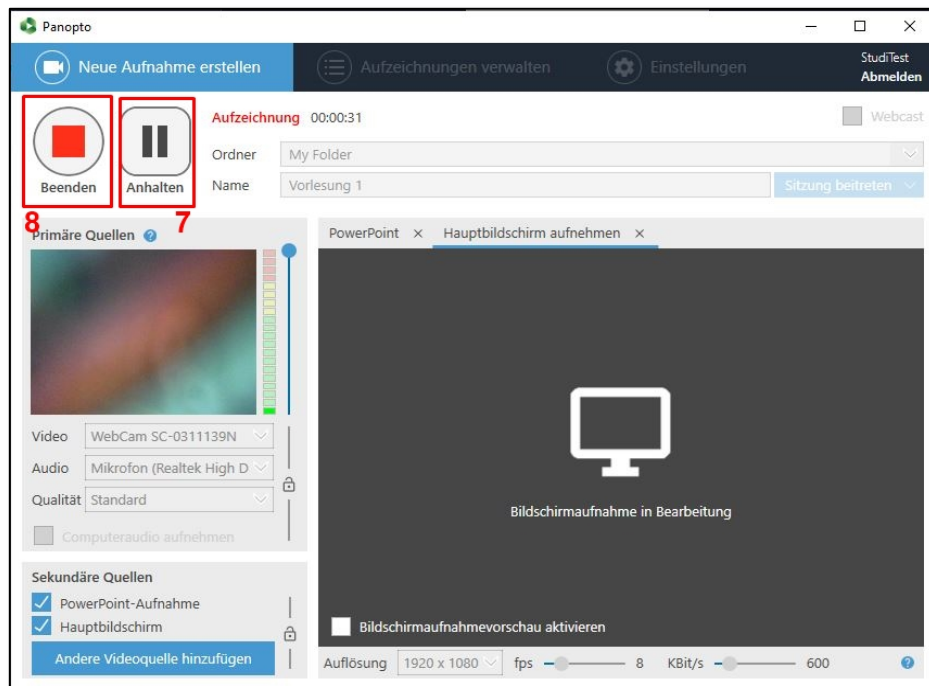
Panopto

Neue Aufnahme erstellen

Aufzeichnungen verwalten

Einstellungen

StudiTest
Abmelden

Beenden

Anhalten

Aufzeichnung 00:00:31

Webcast

Ordner My Folder

Name Vorlesung 1

Sitzung beitreten

8

7

Primäre Quellen

PowerPoint ×

Hauptbildschirm aufnehmen ×

Video WebCam SC-0311139N

Audio Mikrofon (Realtek High D

Qualität Standard

Computeraudio aufnehmen

Bildschirmaufnahme in Bearbeitung

Sekundäre Quellen

PowerPoint-Aufnahme

Hauptbildschirm

Andere Videoquelle hinzufügen

Bildschirmaufnahmevorschau aktivieren

Auflösung 1920 x 1080 fps 8 KBit/s 600